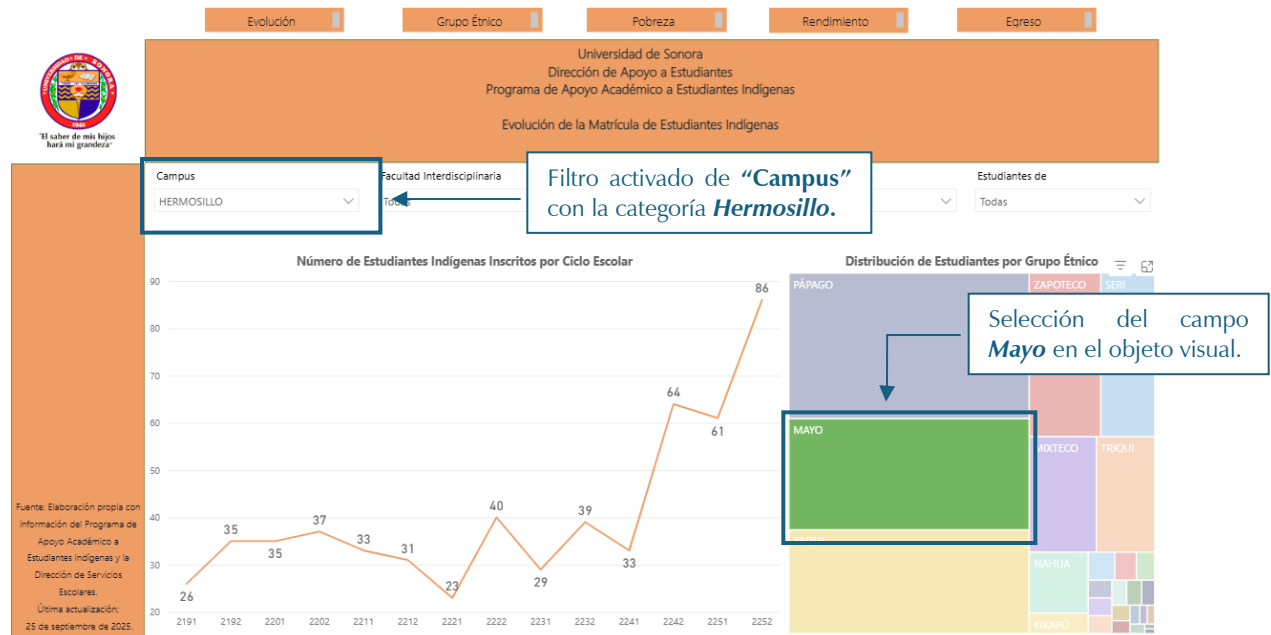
Evolución
Grupo Étnico
Pobreza
Rendimiento
Egreso

"El saber de mis hijos hará mi grandeza"

Universidad de Sonora
Dirección de Apoyo a Estudiantes
Programa de Apoyo Académico a Estudiantes Indígenas

Evolución de la Matrícula de Estudiantes Indígenas

Campus
HERMOSILLO

Facultad Interdisciplinaria
Todas

Filtro activado de "Campus" con la categoría Hermosillo.

Estudiantes de
Todas

Número de Estudiantes Indígenas Inscritos por Ciclo Escolar

| Ciclo | 2191 | 2192 | 2201 | 2202 | 2211 | 2212 | 2221 | 2222 | 2231 | 2232 | 2241 | 2242 | 2251 | 2252 |
|---|---|---|---|---|---|---|---|---|---|---|---|---|---|---|
| Estudiantes | 26 | 35 | 35 | 37 | 33 | 31 | 23 | 40 | 29 | 39 | 33 | 64 | 61 | 86 |

90
80
70
60
50
40
30
20

Distribución de Estudiantes por Grupo Étnico

PÁPAGO
ZAPOTECO
SERI
MAYO
MIXTECO
TRIQUI
NAHUA
KIKAPÚ
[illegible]

Selección del campo Mayo en el objeto visual.

Fuente: Elaboración propia con información del Programa de Apoyo Académico a Estudiantes Indígenas y la Dirección de Servicios Escolares.
Última actualización:
25 de septiembre de 2025.